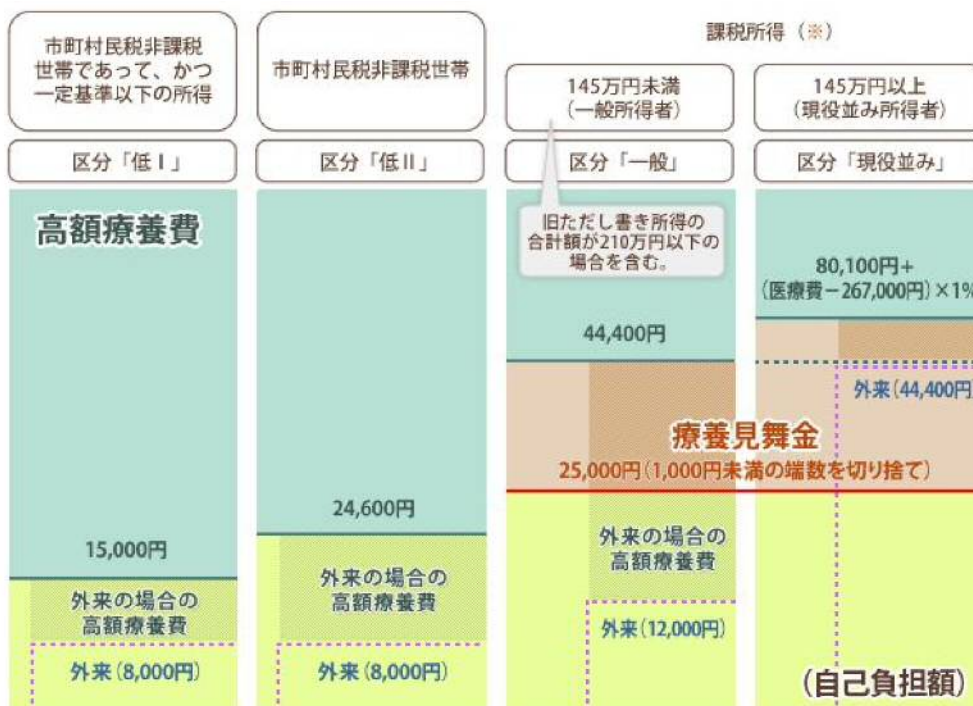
市町村民税非課税世帯であって、かつ一定基準以下の所得

市町村民税非課税世帯

課税所得（※）

145万円未満（一般所得者）

145万円以上（現役並み所得者）

区分「低Ⅰ」

区分「低Ⅱ」

区分「一般」

区分「現役並み」

高額療養費

旧ただし書き所得の合計額が210万円以下の場合を含む。

80,100円+（医療費－267,000円）×1%

44,400円

外来（44,400円

療養見舞金

25,000円（1,000円未満の端数を切り捨て）

24,600円

15,000円

外来の場合の高額療養費

外来の場合の高額療養費

外来の場合の高額療養費

外来（12,000円）

外来（8,000円）

外来（8,000円）

（自己負担額）